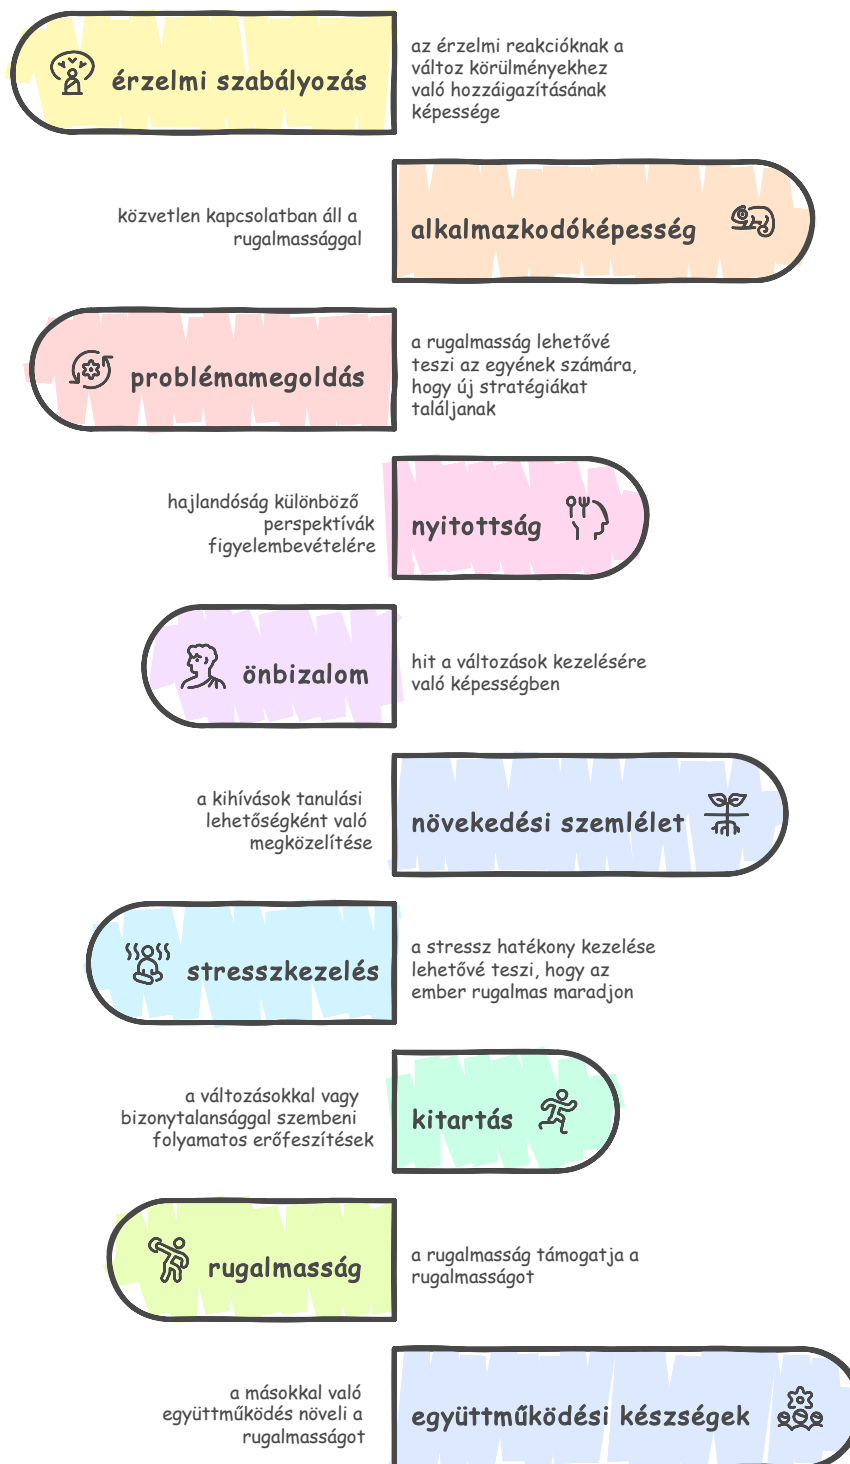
érzelmi szabályozás

az érzelmi reakcióknak a változ körülményekhez való hozzáigazításának képessége

közvetlen kapcsolatban áll a rugalmassággal

alkalmazkodóképesség

problémamegoldás

a rugalmasság lehetővé teszi az egyének számára, hogy új stratégiákat találjanak

hajlandóság különböző perspektívák figyelembevételére

nyitottság

önbizalom

hit a változások kezelésére való képességben

a kihívások tanulási lehetőségként való megközelítése

növekedési szemlélet

stresszkezelés

a stressz hatékony kezelése lehetővé teszi, hogy az ember rugalmas maradjon

a változásokkal vagy bizonytalansággal szembeni folyamatos erőfeszítések

kitartás

rugalmasság

a rugalmasság támogatja a rugalmasságot

a másokkal való együttműködés növeli a rugalmasságot

együttműködési készségek